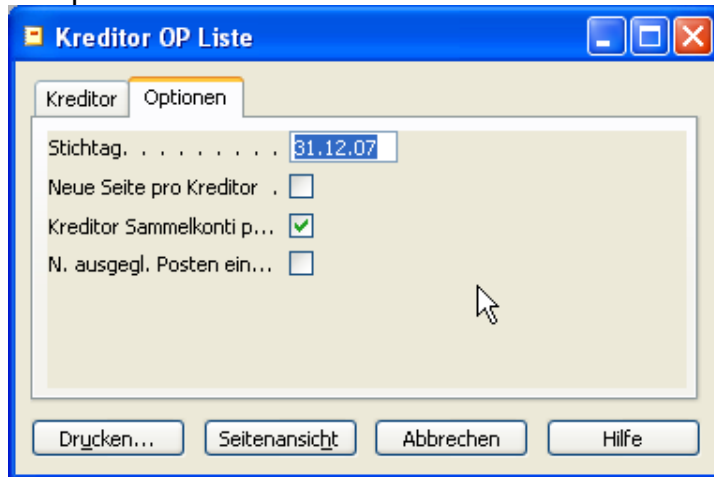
Kreditor OP Liste

Kreditor | Optionen

Stichtag. . . . . . . . . 31.12.07
Neue Seite pro Kreditor .
Kreditor Sammelkonti p...
N. ausgegl. Posten ein...

Drucken... | Seitenansicht | Abbrechen | Hilfe